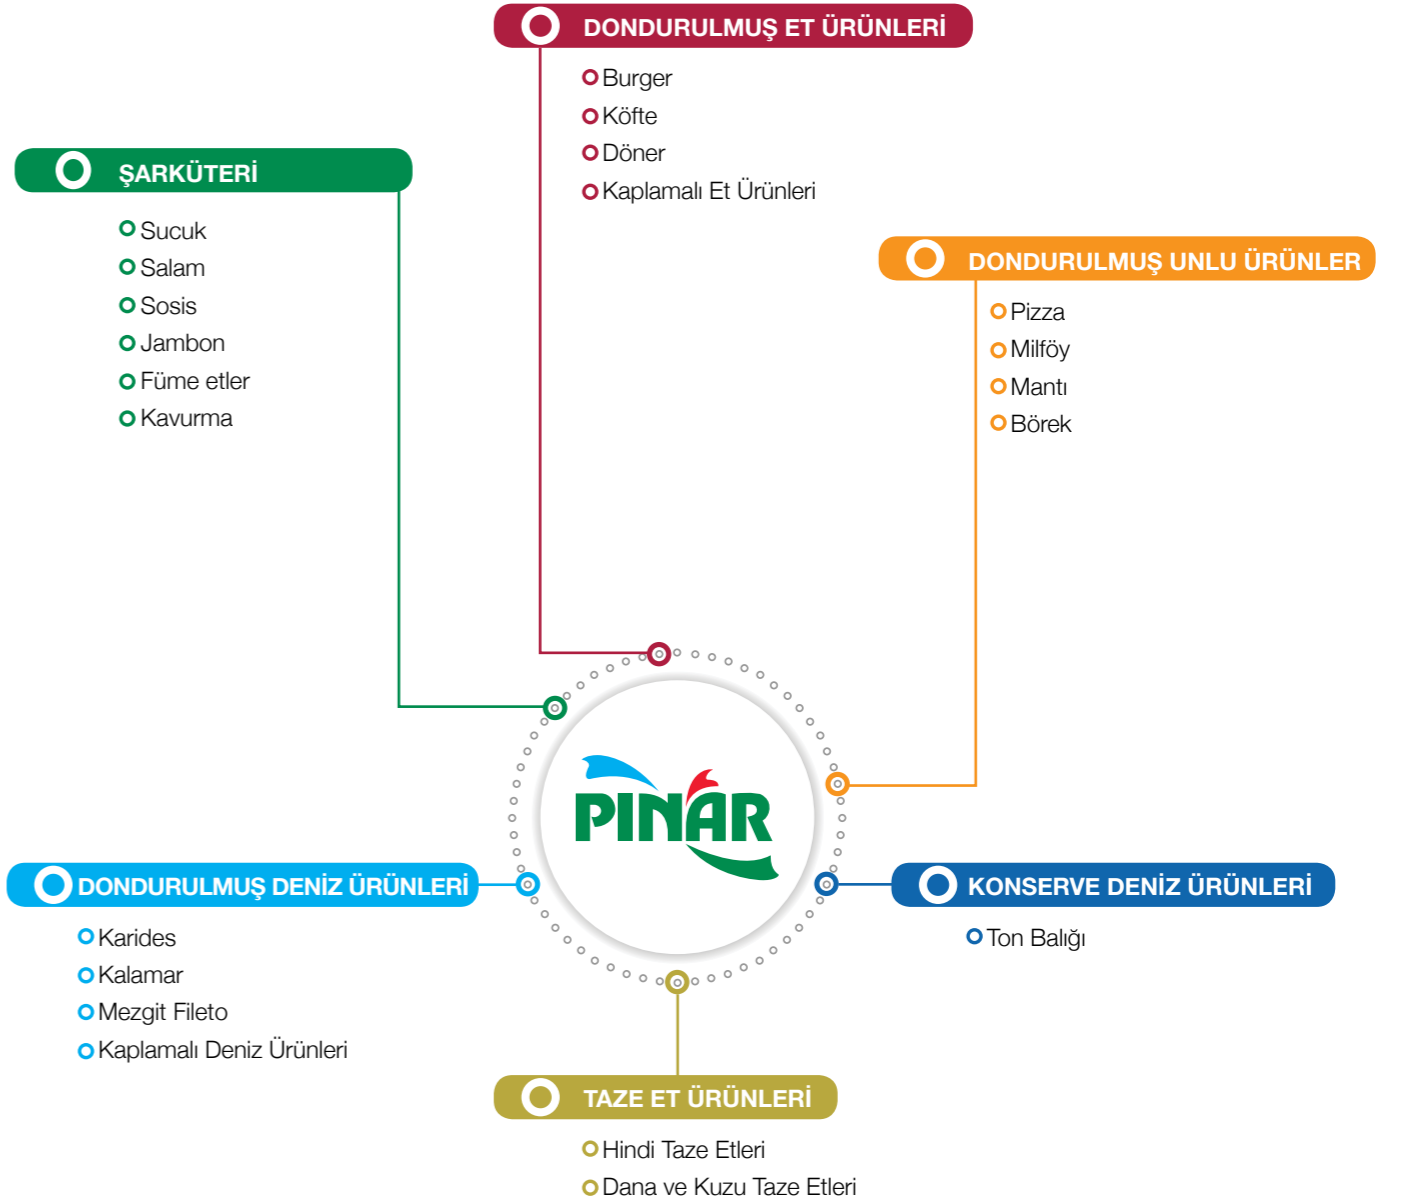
DONDURULMUŞ ET ÜRÜNLERİ

Burger
Köfte
Döner
Kaplamalı Et Ürünleri

ŞARKÜTERİ

Sucuk
Salam
Sosis
Jambon
Füme etler
Kavurma

DONDURULMUŞ UNLU ÜRÜNLER

Pizza
Milföy
Mantı
Börek

PINAR

DONDURULMUŞ DENİZ ÜRÜNLERİ

Karides
Kalamar
Mezgit Fileto
Kaplamalı Deniz Ürünleri

KONSERVE DENİZ ÜRÜNLERİ

Ton Balığı

TAZE ET ÜRÜNLERİ

Hindi Taze Etleri
Dana ve Kuzu Taze Etleri